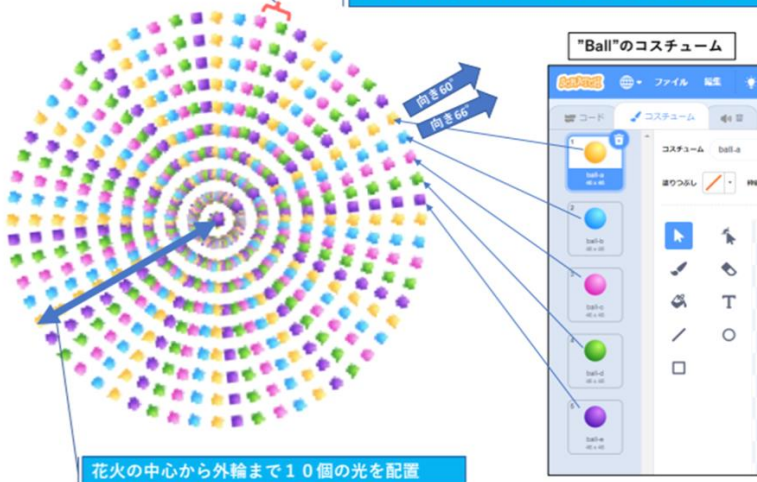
"Ball"のコスチューム

向き60°

向き66°

Scratch

ファイル

編集

コード

コスチューム

音

1
ball-a
48 x 48

2
ball-b
48 x 48

3
ball-c
48 x 48

4
ball-d
48 x 48

5
ball-e
48 x 48

コスチューム

ball-a

塗りつぶし

T

花火の中心から外輪まで１０個の光を配置